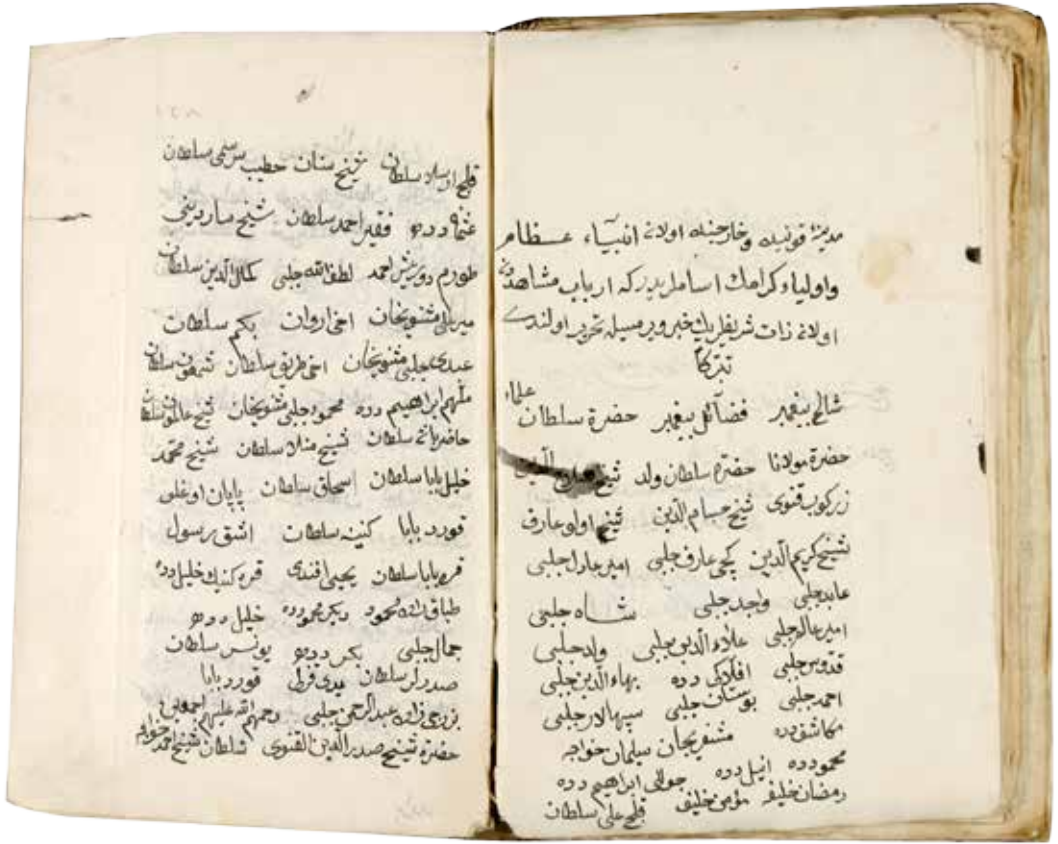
مدینهٔ قونیه و خارجنده اولان انبیاء عظام واولیاء کرامك اسامیلریدر که ارباب مشاهده اولان ذات شریفلر بیلخبر وسیله تحریر اولندی تذکار

شالح پیغمبر فضائل پیغمبر حضرة سلطان علماء

حضرة مولانا حضرة سلطان ولد شیخ عارف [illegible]

زرکوب قنوی شیخ حسام الدین شیخ اولو عارف

شیخ کریم الدین یکی عارف چلبی امیر عادل چلبی

عابد چلبی واجد چلبی شاه چلبی

امیر عادل چلبی علاء الدین چلبی واحد چلبی

قدوس چلبی افلاکی دده بهاء الدین چلبی

احمد چلبی بوستان چلبی سپهسالار چلبی

مکاشف دده مشفق جان سلیمان خواجه

محمود دده اینل دده جوهلی ابراهیم دده

رمضان خلیفه مؤمن خلیفه قلیج علی سلطان

١٢٨

قلیج ارسلان سلطان شیخ سنان خطیب برسی سلطان

غنا دده فقیر احمد سلطان شیخ مار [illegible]

طودم دورش محمد لطف الله چلبی کمال الدین سلطان

میر علی مشفق جان اخی اروان بکر سلطان

عبد الله چلبی مشفق جان اخی طرقو سلطان شیخ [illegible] سلطان

ملهم ابراهیم دده محمود چلبی مشفق جان شیخ علاء الدین سلطان

حاضر ناتج سلطان شیخ منلا سلطان شیخ محمد

خلیل بابا سلطان اسحاق سلطان بابان اوغلی

نورد بابا کینه سلطان انشق رسول

قره بابا سلطان یحیی افندی قره کنیك خلیل دده

طباق زاده محمود دیکر محمود خلیل دده

جمال چلبی بکر دده یونس سلطان

صدر ارسلان سلطان بدی قرلی قوورد بابا

زریع زاده عبد الرحمن چلبی رحمهم الله علیهم اجمعین

حضرة شیخ صدر الدین القنوی سلطان شیخ احمد خواجه